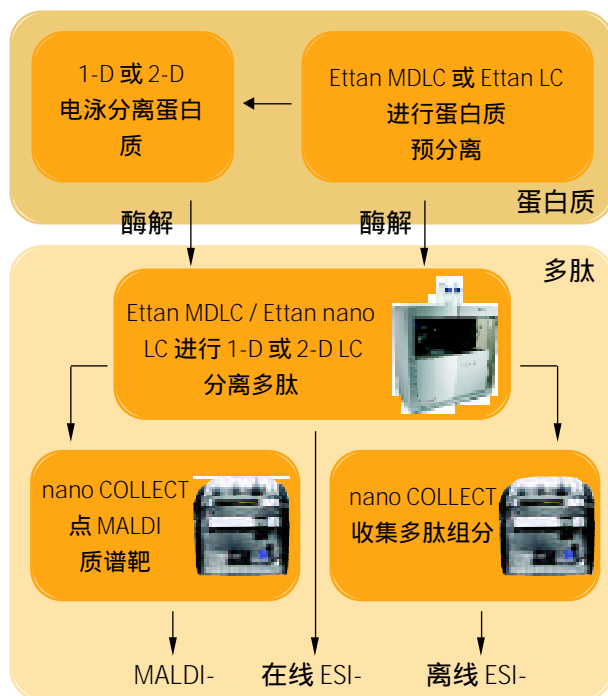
1-D 或 2-D 电泳分离蛋白质

Ettan MDLC 或 Ettan LC 进行蛋白质预分离

蛋白质

酶解

酶解

多肽

Ettan MDLC / Ettan nano LC 进行 1-D 或 2-D LC 分离多肽

nano COLLECT 点 MALDI 质谱靶

nano COLLECT 收集多肽组分

MALDI-

在线 ESI-

离线 ESI-